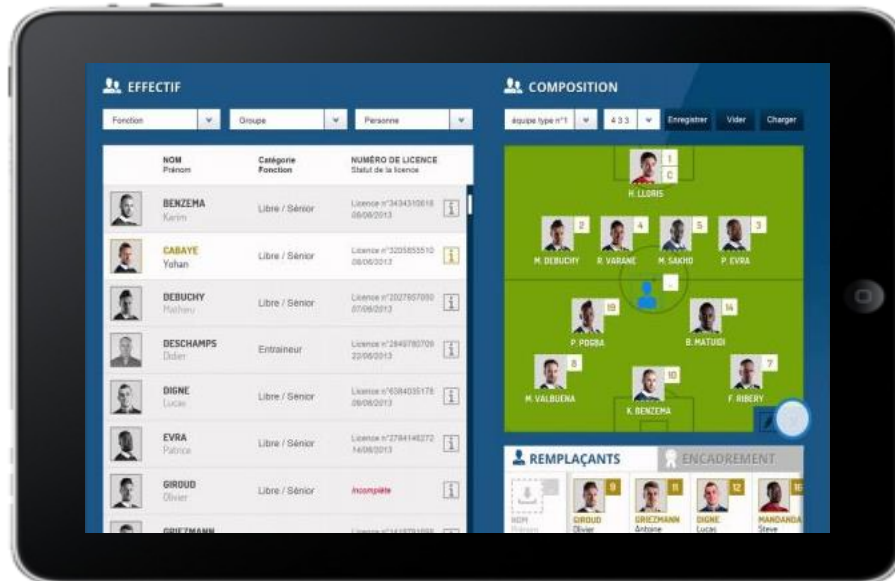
EFFECTIF

Fonction
Groupe
Personne

| NOM Prénom | Catégorie Fonction | NUMÉRO DE LICENCE Statut de la licence |
|---|---|---|
| BENZEMA Karim | Libre / Sénior | Licence n°3434310618 08/08/2013 |
| CABAYE Yohan | Libre / Sénior | Licence n°3205855510 08/08/2013 |
| DEBUCHY Mathieu | Libre / Sénior | Licence n°2027857050 07/08/2013 |
| DESCHAMPS Didier | Entraineur | Licence n°2849780709 22/08/2013 |
| DIGNE Lucas | Libre / Sénior | Licence n°6384035178 08/08/2013 |
| EVRA Patrice | Libre / Sénior | Licence n°2784146272 14/08/2013 |
| GIROUD Olivier | Libre / Sénior | Incomplète |
| GRIEZMANN | | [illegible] |

COMPOSITION

équipe type n°1
4 3 3
Enregistrer
Vider
Charger

1 C
H. LLORIS
2
M. DEBUCHY
4
R. VARANE
5
M. SAKHO
3
P. EVRA
10
P. POGBA
14
B. MATUIDI
8
M. VALBUENA
10
K. BENZEMA
7
F. RIBERY

REMPLAÇANTS
ENCADREMENT

NOM Prénom
9
GIROUD Olivier
11
GRIEZMANN Antoine
12
DIGNE Lucas
16
MANDANDA Steve